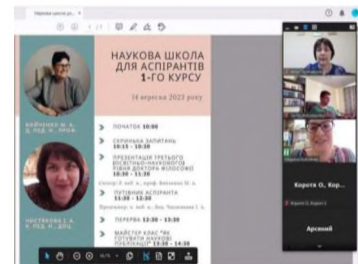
НАУКОВА ШКОЛА ДЛЯ АСПІРАНТІВ 1-ГО КУРСУ

14 вересня 2023 року

ПОЧАТОК 10:00

СКРИНЬКА ЗАПИТАНЬ 10:15 - 10:30

ПРЕЗЕНТАЦІЯ ТРЕТЬОГО (ОСВІТНЬО-НАУКОВОГО) РІВНЯ ДОКТОРА ФІЛОСОФІЇ 10:30 - 11:30

ПУТІВНИК АСПІРАНТА 11:30 - 12:30

ПЕРЕРВА 12:30 - 13:30

МАЙСТЕР КЛАС "ЯК ГОТУВАТИ НАУКОВІ ПУБЛІКАЦІЇ?" 13:30 - 14:30

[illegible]

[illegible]

Корота О., Кор...

Арсеній